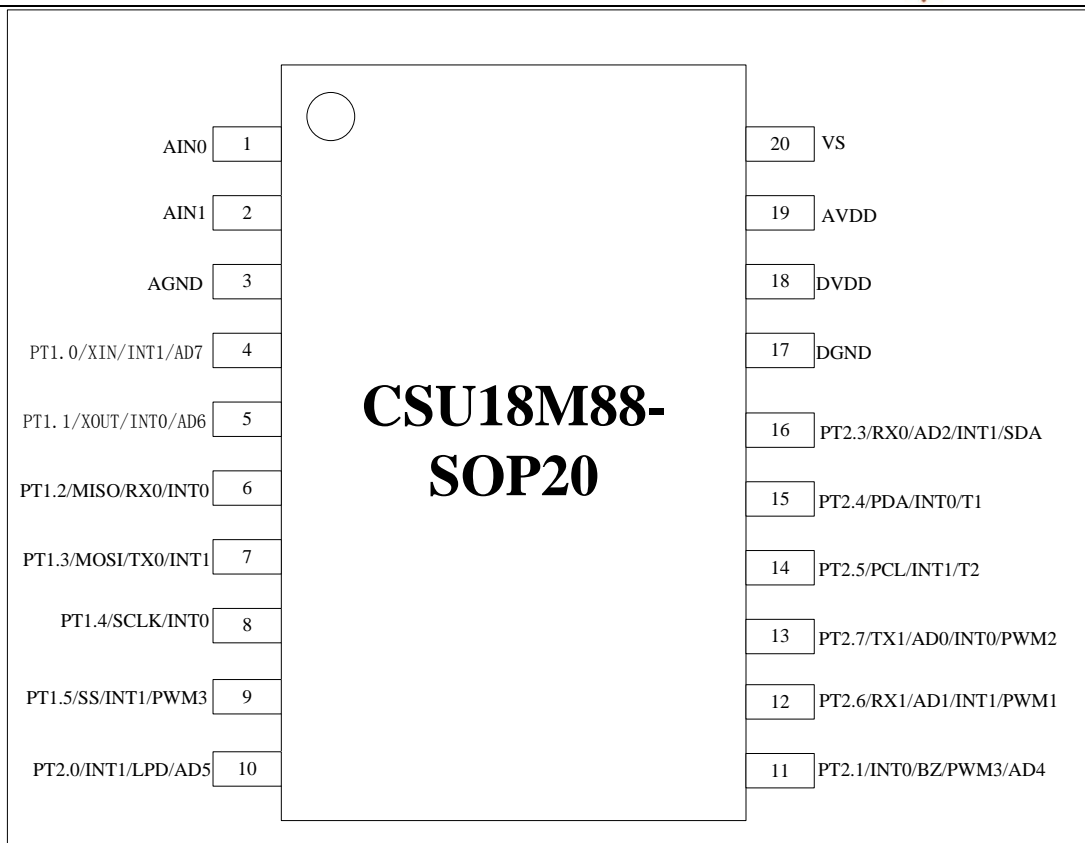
CSU18M88-SOP20

AIN0 1
AIN1 2
AGND 3
PT1.0/XIN/INT1/AD7 4
PT1.1/XOUT/INT0/AD6 5
PT1.2/MISO/RX0/INT0 6
PT1.3/MOSI/TX0/INT1 7
PT1.4/SCLK/INT0 8
PT1.5/SS/INT1/PWM3 9
PT2.0/INT1/LPD/AD5 10

20 VS
19 AVDD
18 DVDD
17 DGND
16 PT2.3/RX0/AD2/INT1/SDA
15 PT2.4/PDA/INT0/T1
14 PT2.5/PCL/INT1/T2
13 PT2.7/TX1/AD0/INT0/PWM2
12 PT2.6/RX1/AD1/INT1/PWM1
11 PT2.1/INT0/BZ/PWM3/AD4